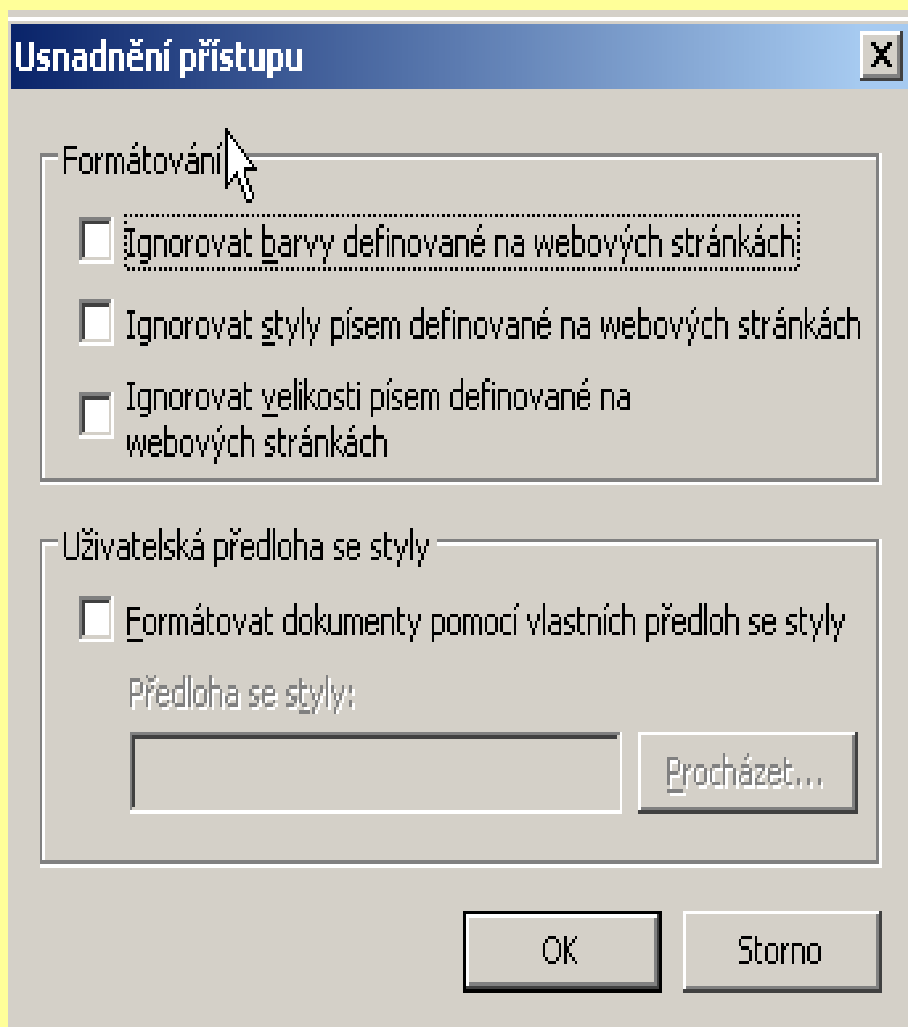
Usnadnění přístupu

X

Formátování

Ignorovat barvy definované na webových stránkách

Ignorovat styly písem definované na webových stránkách

Ignorovat velikosti písem definované na webových stránkách

Uživatelská předloha se styly

Formátovat dokumenty pomocí vlastních předloh se styly

Předloha se styly:

Procházet...

OK

Storno